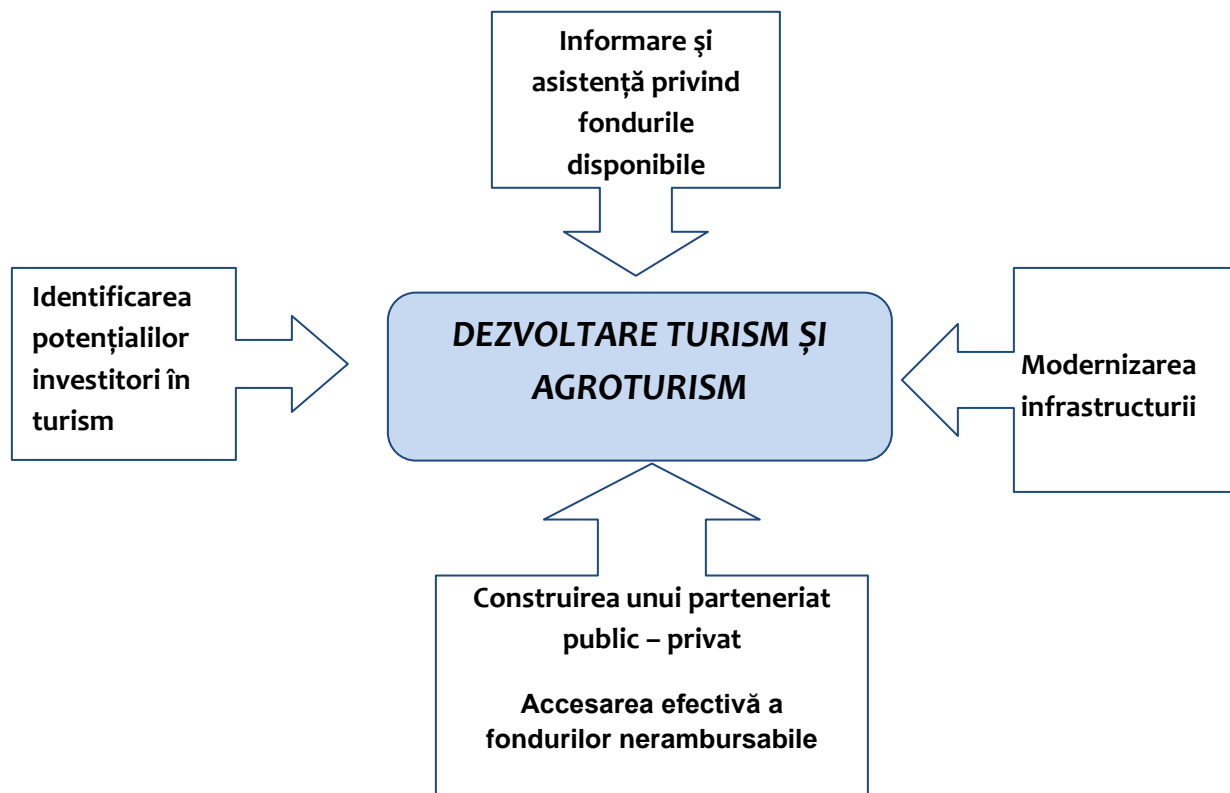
Informare și asistență privind fondurile disponibile

Identificarea potențialilor investitori în turism

DEZVOLTARE TURISM ȘI AGROTURISM

Modernizarea infrastructurii

Construirea unui parteneriat public – privat

Accesarea efectivă a fondurilor nerambursabile